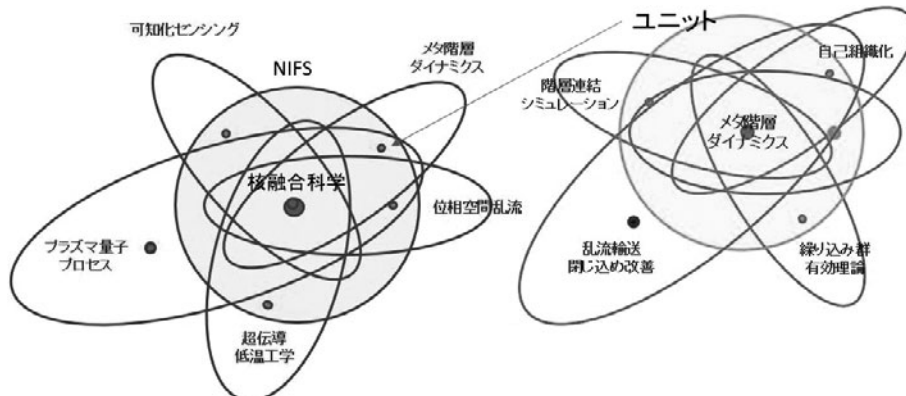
可知化センシング

NIFS

メタ階層
ダイナミクス

核融合科学

位相空間乱流

プラズマ量子
プロセス

超伝導
低温工学

ユニット

自己組織化

階層連結
シミュレーション

メタ階層
ダイナミクス

乱流輸送
閉じ込め改善

繰り込み群
有効理論